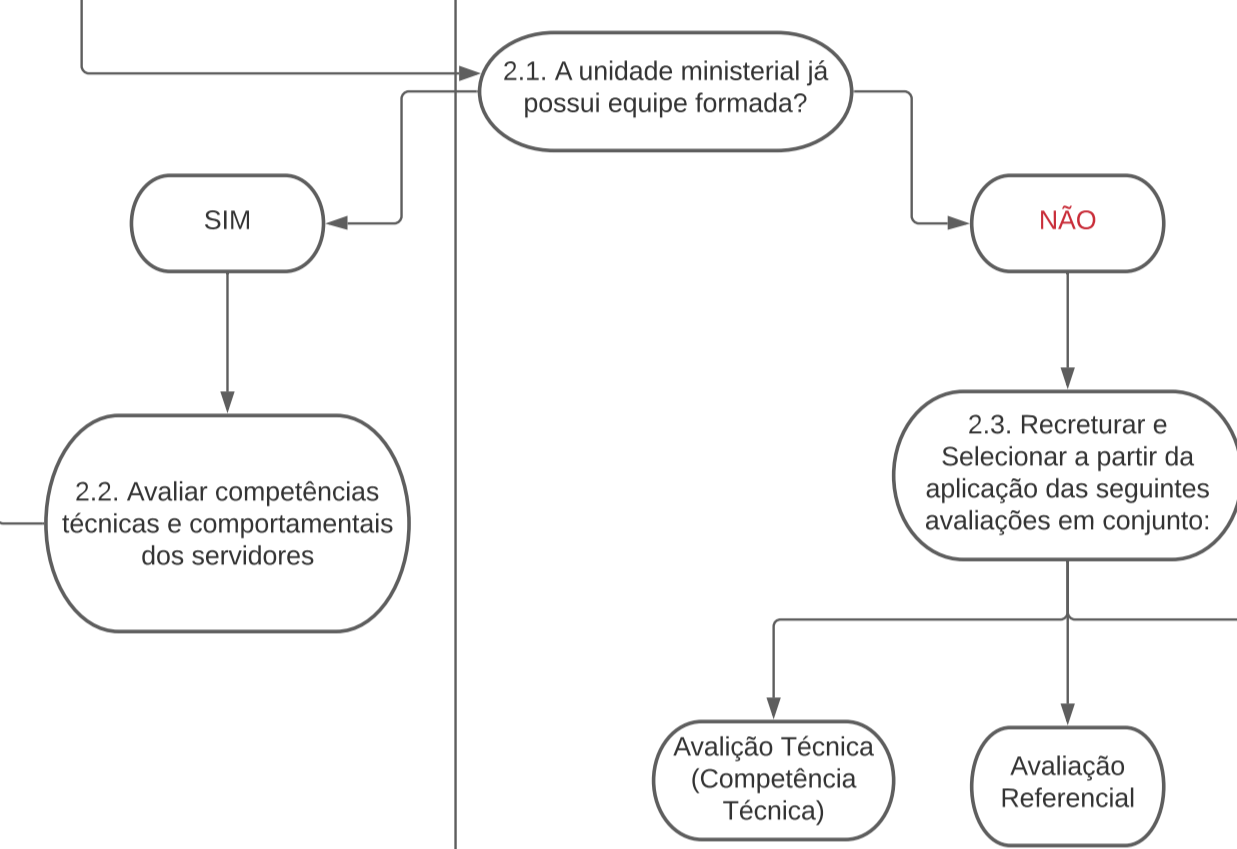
2.1. A unidade ministerial já possui equipe formada?

SIM

NÃO

2.2. Avaliar competências técnicas e comportamentais dos servidores

2.3. Recreturar e Selecionar a partir da aplicação das seguintes avaliações em conjunto:

Avalição Técnica (Competência Técnica)

Avaliação Referencial